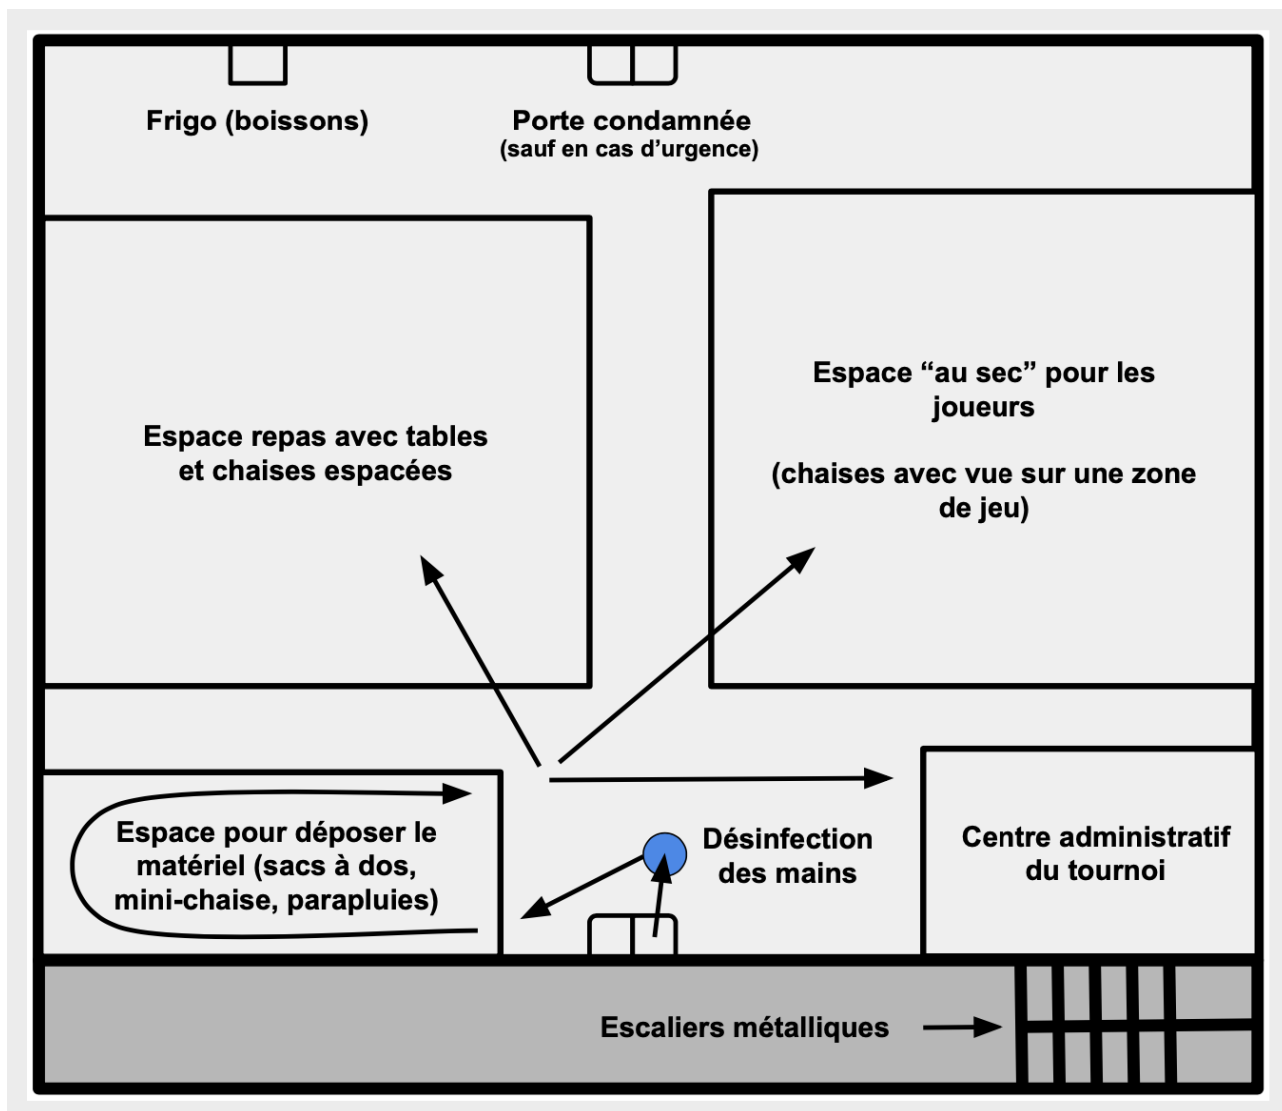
Frigo (boissons)

Porte condamnée
(sauf en cas d’urgence)

Espace repas avec tables et chaises espacées

Espace “au sec” pour les joueurs

(chaises avec vue sur une zone de jeu)

Espace pour déposer le matériel (sacs à dos, mini-chaise, parapluies)

Désinfection des mains

Centre administratif du tournoi

Escaliers métalliques